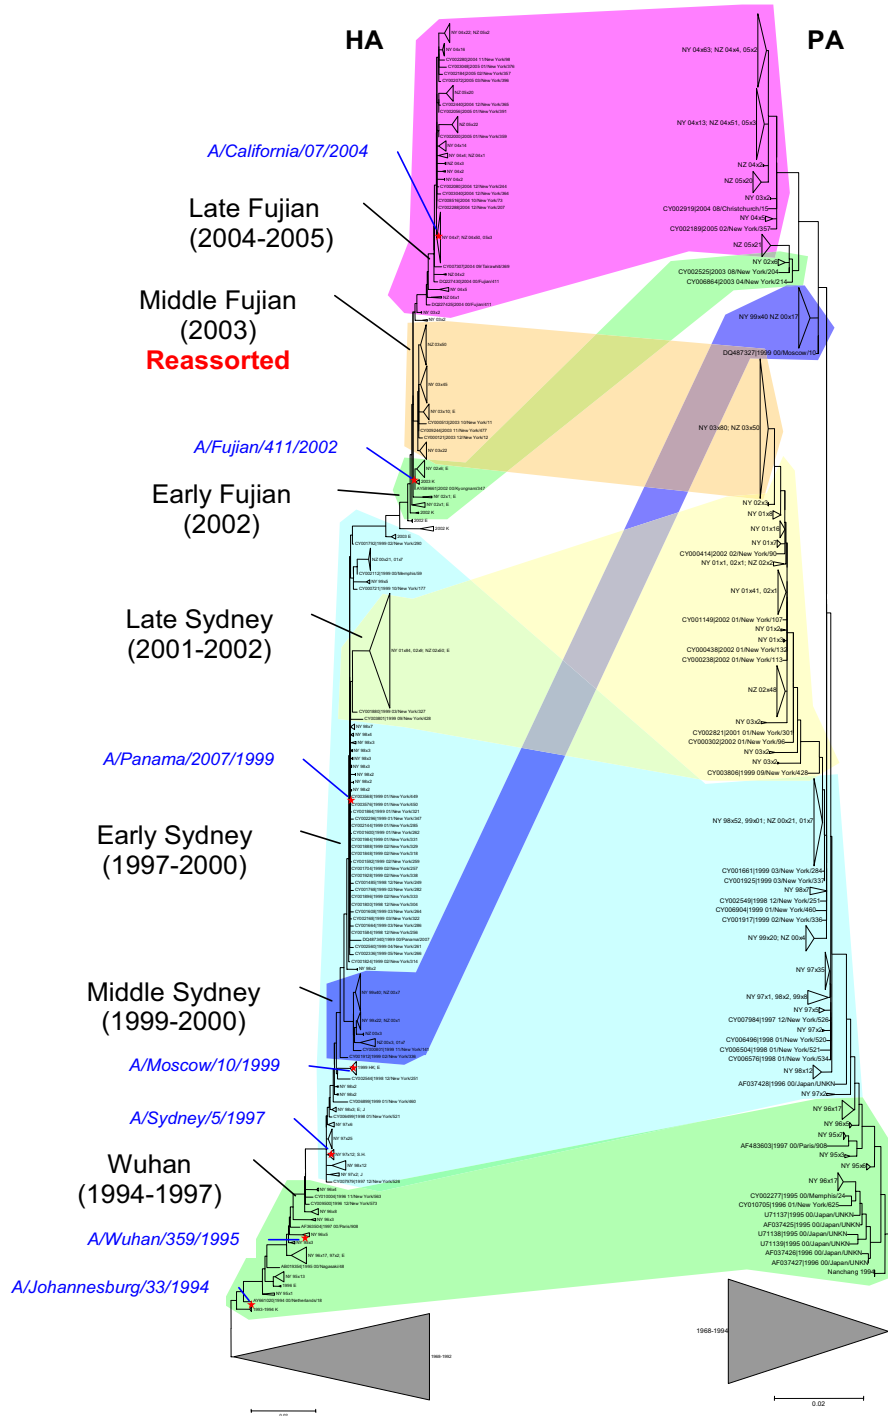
HA

PA

A/California/07/2004

Late Fujian
(2004-2005)

Middle Fujian
(2003)
Reassorted

A/Fujian/411/2002

Early Fujian
(2002)

Late Sydney
(2001-2002)

A/Panama/2007/1999

Early Sydney
(1997-2000)

Middle Sydney
(1999-2000)

A/Moscow/10/1999

A/Sydney/5/1997

Wuhan
(1994-1997)

A/Wuhan/359/1995

A/Johannesburg/33/1994

NY 04x63; NZ 04x4, 05x2
NY 04x13; NZ 04x51, 05x3
NZ 04x2
NZ 05x20
NY 03x2
CY002919|2004 08/Christchurch/15
NY 04x5
CY002189|2005 02/New York/357
NZ 05x21
NY 02x6
CY002525|2003 08/New York/204
CY006864|2003 04/New York/214
NY 99x40 NZ 00x17
DQ487327|1999 00/Moscow/10
NY 03x80; NZ 03x50
NY 02x3
NY 01x8
NY 01x18
NY 01x7
CY000414|2002 02/New York/90
NY 01x1, 02x1; NZ 02x2
NY 01x41, 02x1
CY001149|2002 01/New York/107
NY 01x2
NY 01x3
CY000438|2002 01/New York/132
CY000238|2002 01/New York/113
NZ 02x48
NY 03x2
CY002821|2001 01/New York/301
CY000302|2002 01/New York/96
NY 03x2
NY 03x2
CY003806|1999 09/New York/428
NY 98x52, 99x01; NZ 00x21, 01x7
CY001661|1999 03/New York/284
CY001925|1999 03/New York/337
NY 98x7
CY002549|1998 12/New York/251
CY006904|1999 01/New York/460
CY001917|1999 02/New York/336
NY 99x20; NZ 00x4
NY 97x35
NY 97x1, 98x2, 99x8
NY 97x5
CY007984|1997 12/New York/526
NY 97x2
CY006496|1998 01/New York/520
CY006504|1998 01/New York/521
CY006576|1998 01/New York/534
NY 98x12
AF037428|1996 00/Japan/UNKN
NY 97x2
NY 96x17
NY 96x5
NY 95x7
AF483603|1997 00/Paris/908
NY 95x2
NY 95x6
NY 96x17
CY002277|1995 00/Memphis/24
CY010705|1996 01/New York/625
U71137|1995 00/Japan/UNKN
AF037425|1995 00/Japan/UNKN
U71138|1995 00/Japan/UNKN
U71139|1995 00/Japan/UNKN
AF037426|1996 00/Japan/UNKN
AF037427|1996 00/Japan/UNKN
Nanchang 1994
1968-1994
0.02
1968-1992